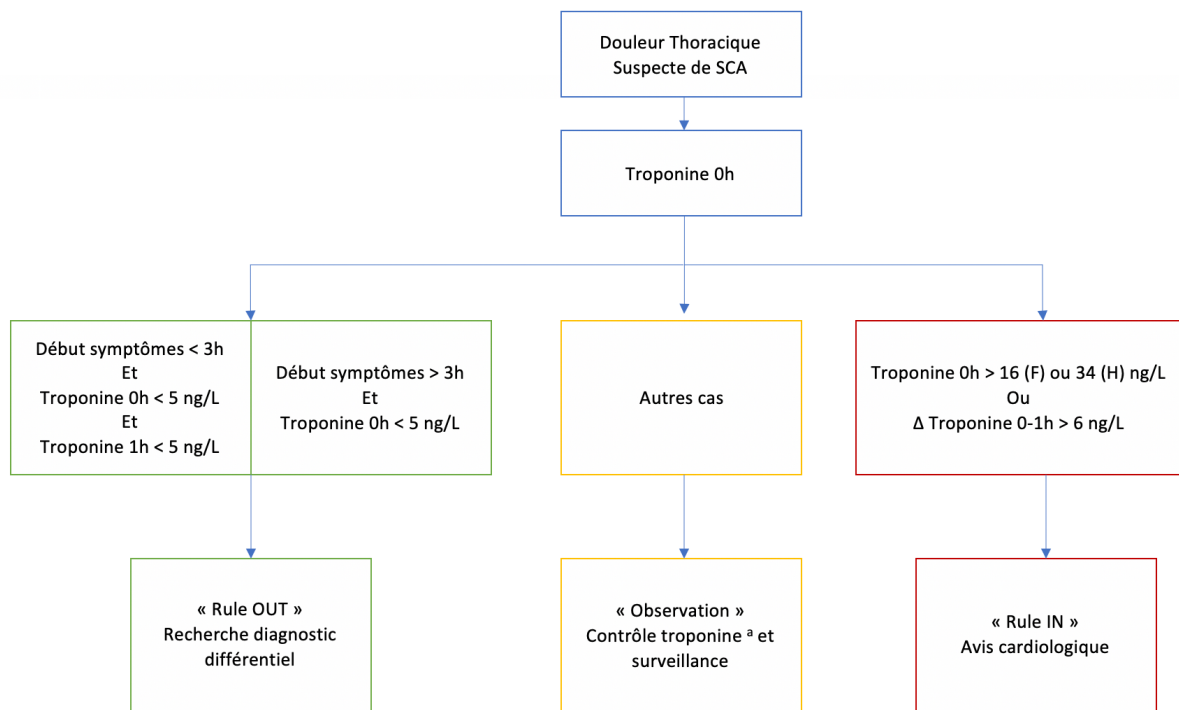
Douleur Thoracique
Suspecte de SCA

Troponine 0h

Début symptômes < 3h
Et
Troponine 0h < 5 ng/L
Et
Troponine 1h < 5 ng/L

Début symptômes > 3h
Et
Troponine 0h < 5 ng/L

Autres cas

Troponine 0h > 16 (F) ou 34 (H) ng/L
Ou
Δ Troponine 0-1h > 6 ng/L

« Rule OUT »
Recherche diagnostic différentiel

« Observation »
Contrôle troponine $^a$ et surveillance

« Rule IN »
Avis cardiologique